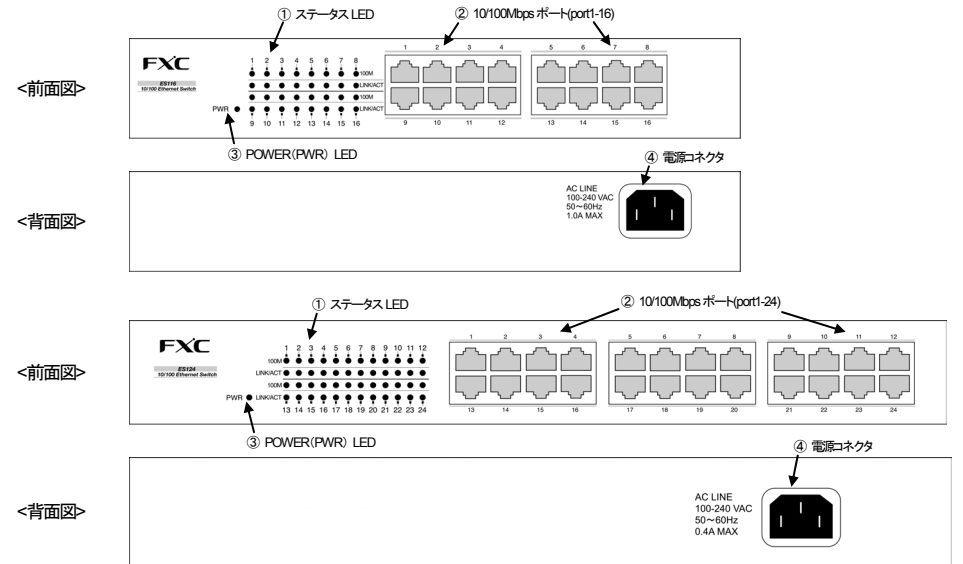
① ステータス LED

② 10/100Mbps ポート(port1-16)

<前面図>

FXC

ES116
10/100 Ethernet Switch

1 2 3 4 5 6 7 8

100M
LINK/ACT
100M
LINK/ACT

PWR

9 10 11 12 13 14 15 16

1 2 3 4 5 6 7 8

9 10 11 12 13 14 15 16

③ POWER(PWR) LED

④ 電源コネクタ

<背面図>

AC LINE
100-240 VAC
50~60Hz
1.0A MAX

① ステータス LED

② 10/100Mbps ポート(port1-24)

<前面図>

FXC

ES124
10/100 Ethernet Switch

1 2 3 4 5 6 7 8 9 10 11 12

100M
LINK/ACT
100M
PWR LINK/ACT

13 14 15 16 17 18 19 20 21 22 23 24

1 2 3 4 5 6 7 8 9 10 11 12

13 14 15 16 17 18 19 20 21 22 23 24

③ POWER(PWR) LED

④ 電源コネクタ

<背面図>

AC LINE
100-240 VAC
50~60Hz
0.4A MAX